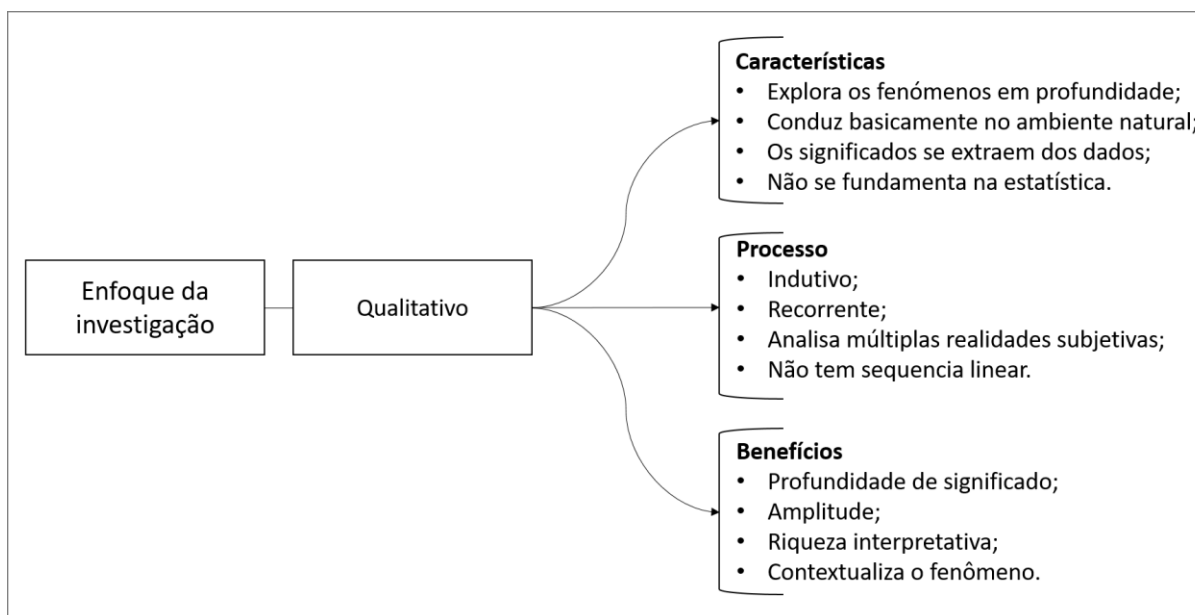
Enfoque da investigação

Qualitativo

**Características**
- Explora os fenómenos em profundidade;
- Conduz basicamente no ambiente natural;
- Os significados se extraem dos dados;
- Não se fundamenta na estatística.

**Processo**
- Indutivo;
- Recorrente;
- Analisa múltiplas realidades subjetivas;
- Não tem sequencia linear.

**Benefícios**
- Profundidade de significado;
- Amplitude;
- Riqueza interpretativa;
- Contextualiza o fenômeno.